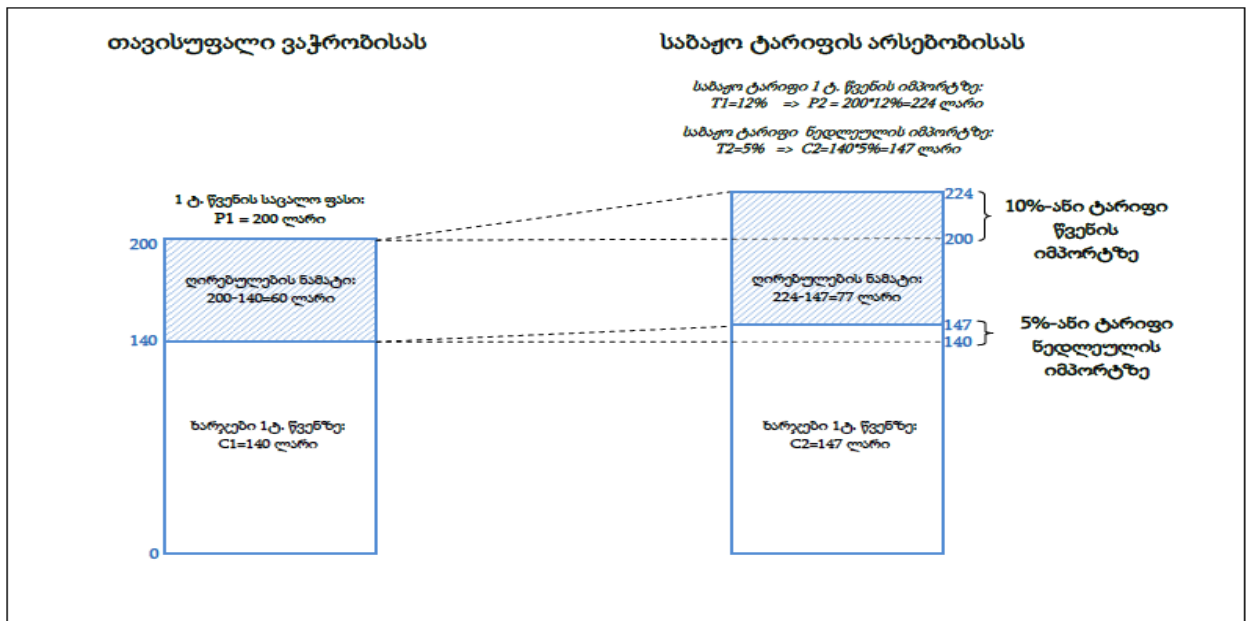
თავისუფალი ვაჭრობისას

საბაჟო ტარიფის არსებობისას

საბაჟო ტარიფი 1 ტ. წვენის იმპორტზე:
T1=12% => P2 = 200*12%=224 ლარი

საბაჟო ტარიფი ნედლეულის იმპორტზე:
T2=5% => C2=140*5%=147 ლარი

1 ტ. წვენის საცალო ფასი:
P1 = 200 ლარი

200

ღირებულების ნამატი:
200-140=60 ლარი

140

ხარჯები 1ტ. წვენზე:
C1=140 ლარი

0

224

200

ღირებულების ნამატი:
224-147=77 ლარი

147

140

ხარჯები 1ტ. წვენზე:
C2=147 ლარი

10%-ანი ტარიფი წვენის იმპორტზე

5%-ანი ტარიფი ნედლეულის იმპორტზე